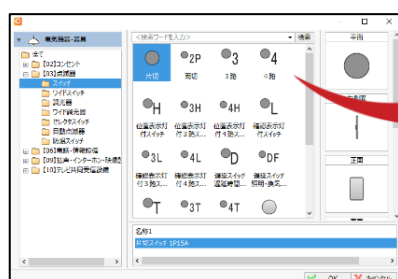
電気設備・配置

全て
【32】コンセント
【33】点滅器
スイッチ
ワイドスイッチ
調光器
ワイド調光器
リモコンスイッチ
自動点滅器
防雨スイッチ
【36】照明・換気扇
【39】拡声・インターホン・映像
【10】テレビ共同受信設備

<検索ワードを入力>
検索

片切
両切
3路
4路
●2P
●3
●4
●H
●3H
●4H
●L
位置表示灯付スイッチ
位置表示灯付3路スイッチ
位置表示灯付4路スイッチ
確認表示灯付スイッチ
●3L
●4L
●D
●DF
確認表示灯付3路スイッチ
確認表示灯付4路スイッチ
遅延スイッチ
遅延スイッチ
●T
●3T
●4T

平面
正面

名称1
片切スイッチ 1P15A

OK
キャンセル